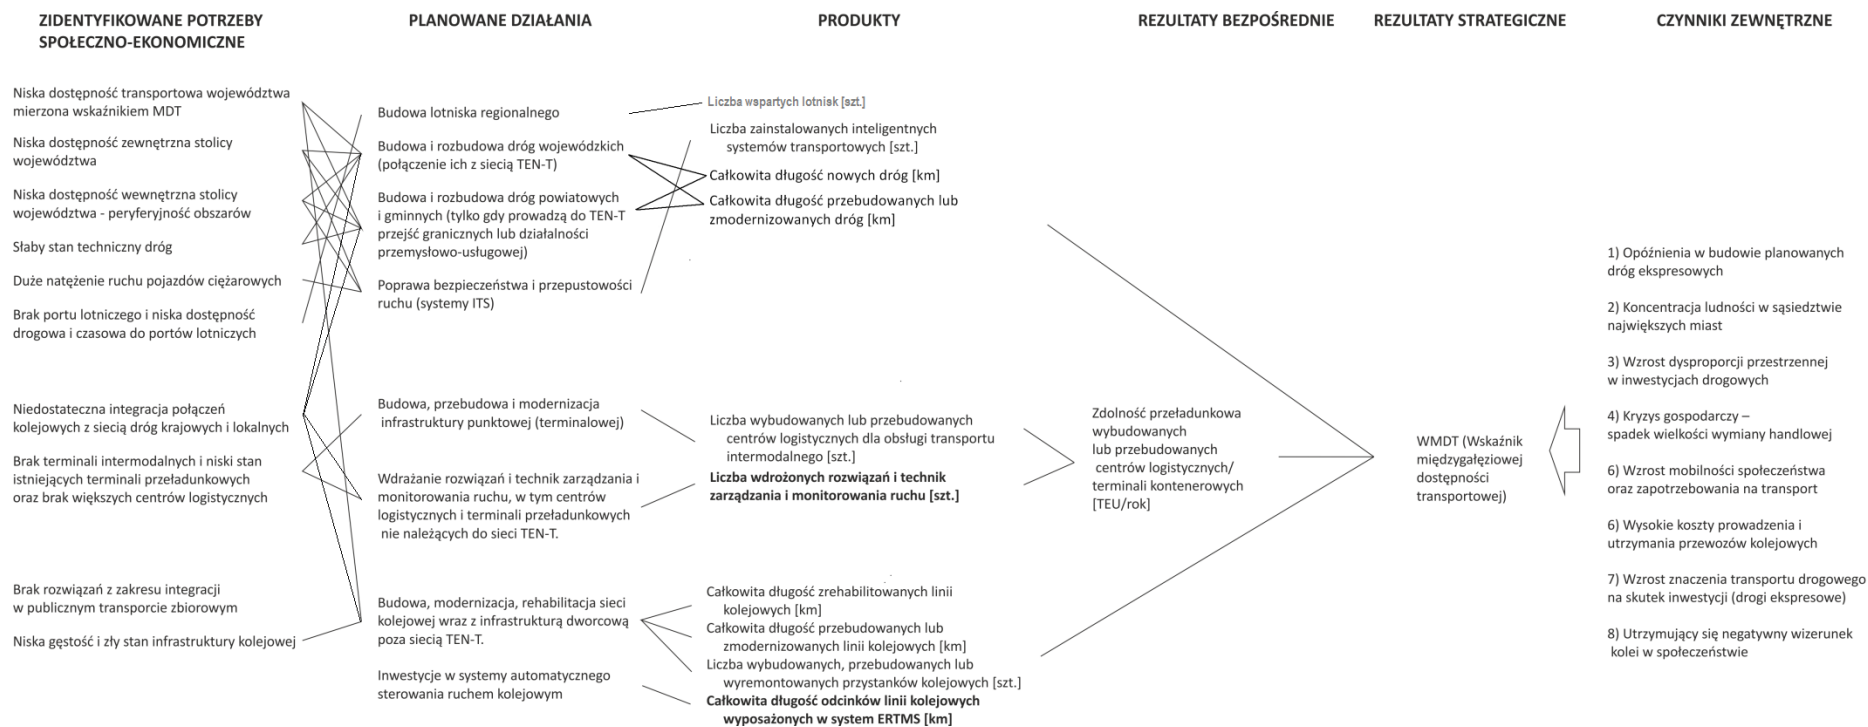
ZIDENTYFIKOWANE POTRZEBY SPOŁECZNO-EKONOMICZNE

Niska dostępność transportowa województwa mierzona wskaźnikiem MDT

Niska dostępność zewnętrzna stolicy województwa

Niska dostępność wewnętrzna stolicy województwa - peryferyjność obszarów

Słaby stan techniczny dróg

Duże natężenie ruchu pojazdów ciężarowych

Brak portu lotniczego i niska dostępność drogowa i czasowa do portów lotniczych

Niedostateczna integracja połączeń kolejowych z siecią dróg krajowych i lokalnych

Brak terminali intermodalnych i niski stan istniejących terminali przeładunkowych oraz brak większych centrów logistycznych

Brak rozwiązań z zakresu integracji w publicznym transporcie zbiorowym

Niska gęstość i zły stan infrastruktury kolejowej

PLANOWANE DZIAŁANIA

Budowa lotniska regionalnego

Budowa i rozbudowa dróg wojewódzkich (połączenie ich z siecią TEN-T)

Budowa i rozbudowa dróg powiatowych i gminnych (tylko gdy prowadzą do TEN-T przejść granicznych lub działalności przemysłowo-usługowej)

Poprawa bezpieczeństwa i przepustowości ruchu (systemy ITS)

Budowa, przebudowa i modernizacja infrastruktury punktowej (terminalowej)

Wdrażanie rozwiązań i technik zarządzania i monitorowania ruchu, w tym centrów logistycznych i terminali przeładunkowych nie należących do sieci TEN-T.

Budowa, modernizacja, rehabilitacja sieci kolejowej wraz z infrastrukturą dworcową poza siecią TEN-T.

Inwestycje w systemy automatycznego sterowania ruchem kolejowym

PRODUKTY

Liczba wspartych lotnisk [szt.]

Liczba zainstalowanych inteligentnych systemów transportowych [szt.]

Całkowita długość nowych dróg [km]

Całkowita długość przebudowanych lub zmodernizowanych dróg [km]

Liczba wybudowanych lub przebudowanych centrów logistycznych dla obsługi transportu intermodalnego [szt.]

Liczba wdrożonych rozwiązań i technik zarządzania i monitorowania ruchu [szt.]

Całkowita długość zrehabilitowanych linii kolejowych [km]

Całkowita długość przebudowanych lub zmodernizowanych linii kolejowych [km]

Liczba wybudowanych, przebudowanych lub wyremontowanych przystanków kolejowych [szt.]

Całkowita długość odcinków linii kolejowych wyposażonych w system ERTMS [km]

REZULTATY BEZPOŚREDNIE

Zdolność przeładunkowa wybudowanych lub przebudowanych centrów logistycznych/ terminali kontenerowych [TEU/rok]

REZULTATY STRATEGICZNE

WMDT (Wskaźnik międzygałęziowej dostępności transportowej)

CZYNNIKI ZEWNĘTRZNE

1) Opóźnienia w budowie planowanych dróg ekspresowych

2) Koncentracja ludności w sąsiedztwie największych miast

3) Wzrost dysproporcji przestrzennej w inwestycjach drogowych

4) Kryzys gospodarczy – spadek wielkości wymiany handlowej

6) Wzrost mobilności społeczeństwa oraz zapotrzebowania na transport

6) Wysokie koszty prowadzenia i utrzymania przewozów kolejowych

7) Wzrost znaczenia transportu drogowego na skutek inwestycji (drogi ekspresowe)

8) Utrzymujący się negatywny wizerunek kolei w społeczeństwie